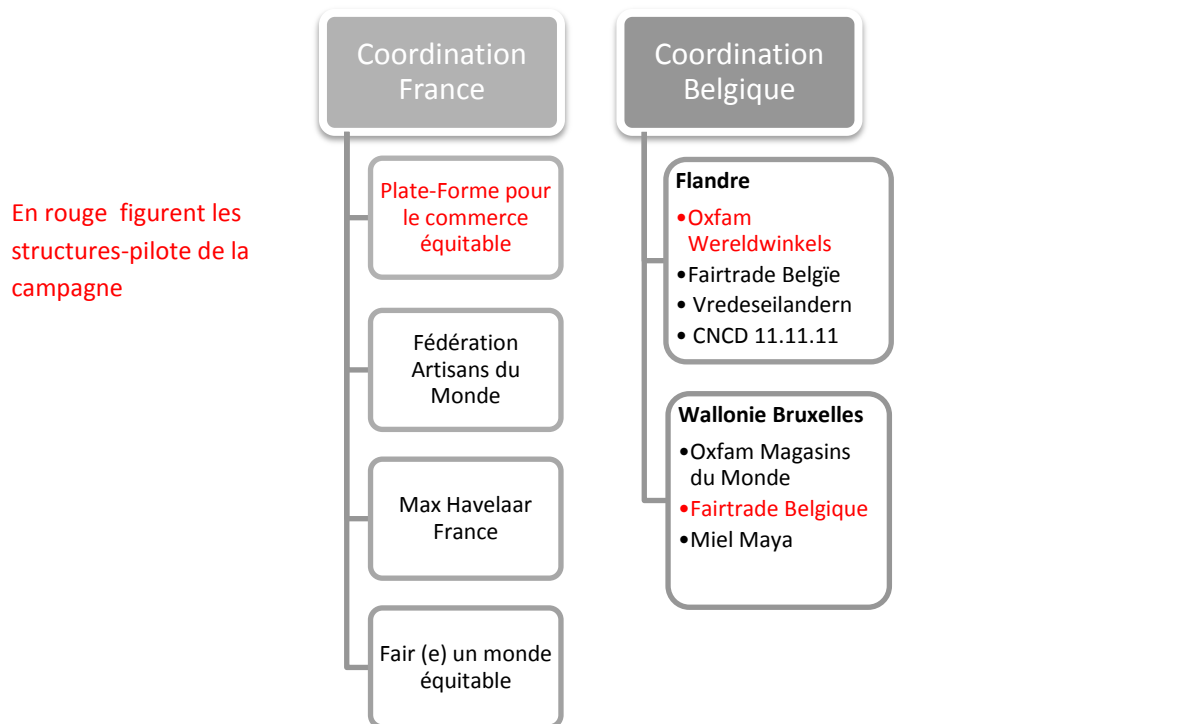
En rouge figurent les structures-pilote de la campagne

Coordination France

Plate-Forme pour le commerce équitable

Fédération Artisans du Monde

Max Havelaar France

Fair (e) un monde équitable

Coordination Belgique

Flandre
•Oxfam Wereldwinkels
•Fairtrade Belgïe
• Vredeseilandern
• CNCD 11.11.11

Wallonie Bruxelles
•Oxfam Magasins du Monde
•Fairtrade Belgique
•Miel Maya